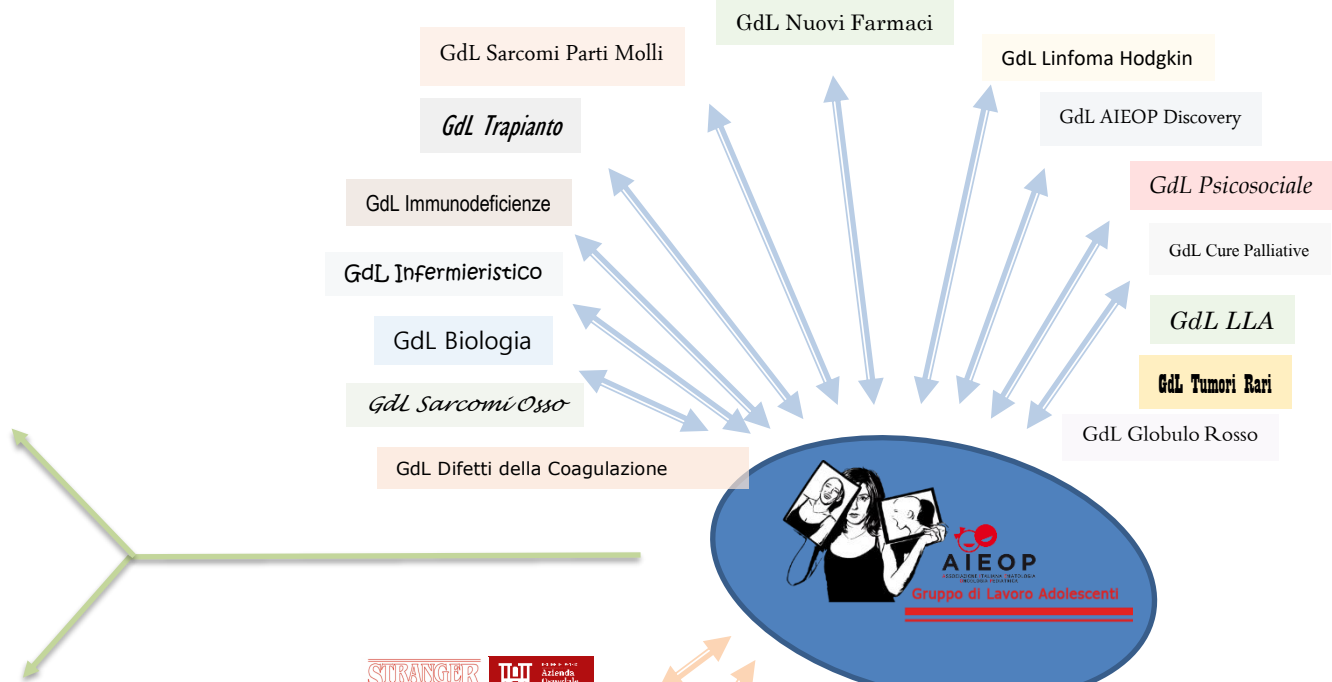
GdL Nuovi Farmaci

GdL Sarcomi Parti Molli

GdL Linfoma Hodgkin

GdL AIEOP Discovery

GdL Trapianto

GdL Psicosociale

GdL Immunodeficienze

GdL Cure Palliative

GdL Infermieristico

GdL LLA

GdL Biologia

GdL Tumori Rari

GdL Sarcomi Osso

GdL Globulo Rosso

GdL Difetti della Coagulazione

AIEOP
ASSOCIAZIONE ITALIANA EMATOLOGIA ONCOLOGIA PEDIATRICA
Gruppo di Lavoro Adolescenti

STRANGER

Azienda Ospedale